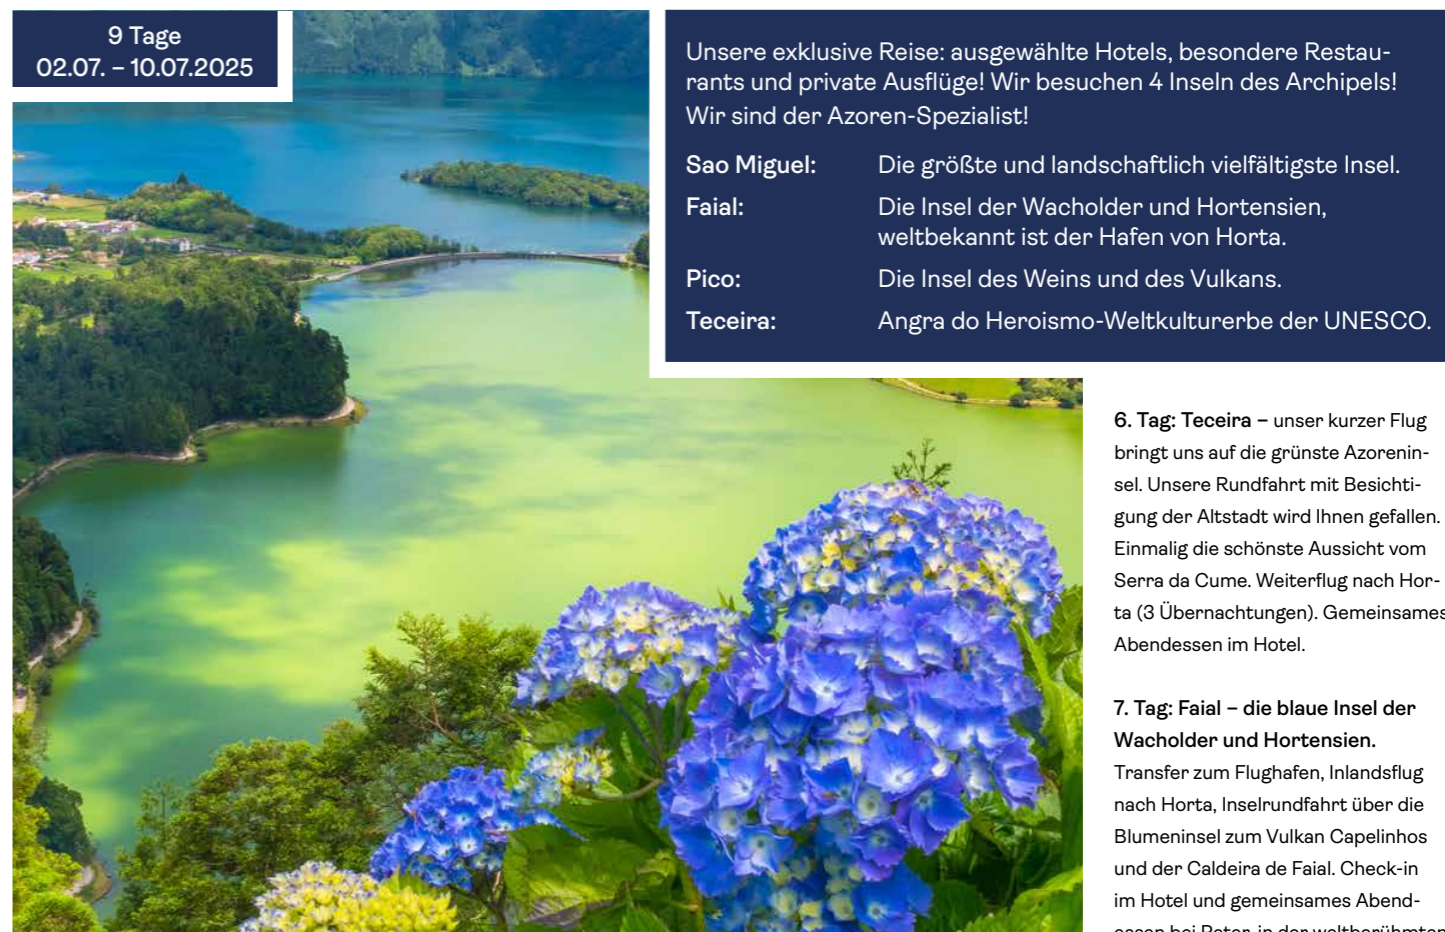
9 Tage
02.07. – 10.07.2025

Unsere exklusive Reise: ausgewählte Hotels, besondere Restaurants und private Ausflüge! Wir besuchen 4 Inseln des Archipels! Wir sind der Azoren-Spezialist!

| | |
|---|---|
| **Sao Miguel:** | Die größte und landschaftlich vielfältigste Insel. |
| **Faial:** | Die Insel der Wacholder und Hortensien, weltbekannt ist der Hafen von Horta. |
| **Pico:** | Die Insel des Weins und des Vulkans. |
| **Teceira:** | Angra do Heroismo-Weltkulturerbe der UNESCO. |

**6. Tag: Teceira –** unser kurzer Flug bringt uns auf die grünste Azoreninsel. Unsere Rundfahrt mit Besichtigung der Altstadt wird Ihnen gefallen. Einmalig die schönste Aussicht vom Serra da Cume. Weiterflug nach Horta (3 Übernachtungen). Gemeinsames Abendessen im Hotel.

**7. Tag: Faial – die blaue Insel der Wacholder und Hortensien.** Transfer zum Flughafen, Inlandsflug nach Horta, Inselrundfahrt über die Blumeninsel zum Vulkan Capelinhos und der Caldeira de Faial. Check-in im Hotel und gemeinsames Abendessen bei Peter, in der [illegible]